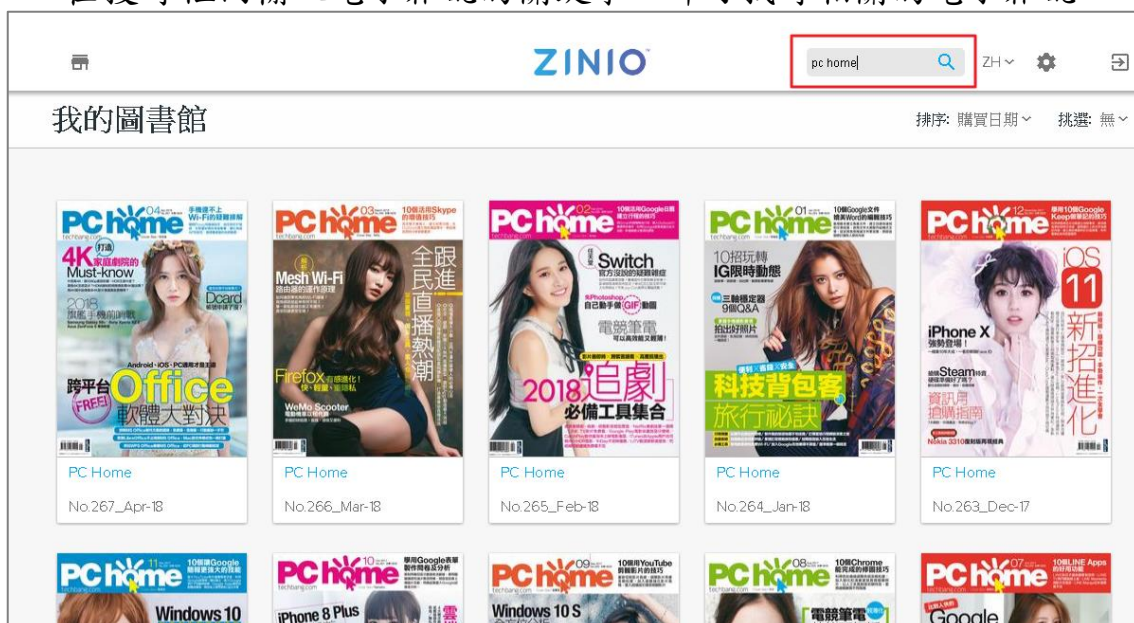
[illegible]

ZINIO

pc home

ZH

我的圖書館

排序: 購買日期

挑選: 無

PC home 04 手機邊不上Wi-Fi的疑難排解 打造4K家庭劇院的Must-know 2018旗艦手機前哨戰 Dcard 跨平台Office軟體大對決 FREE Android、iOS、PC通用才是王道

PC home 03 10個活用Skype的密技技巧 Mesh Wi-Fi 全民跟進直播熱潮 Firefox WeMo Scooter

PC home 02 Switch 自己動手做GIF動圖 電競筆電 2018追劇必備工具集合

PC home 01 10招玩轉IG限時動態 三軸穩定器 拍出好照片 科技背包客旅行秘訣

PC home 12 iOS 11新招進化 iPhone X Steam 資訊月搶購指南

PC Home

No.267_Apr-18

PC Home

No.266_Mar-18

PC Home

No.265_Feb-18

PC Home

No.264_Jan-18

PC Home

No.263_Dec-17

PC home 11 Windows 10

PC home 10 iPhone 8 Plus

PC home 09 Windows 10 S

PC home 08 電競筆電

PC home 07 Google